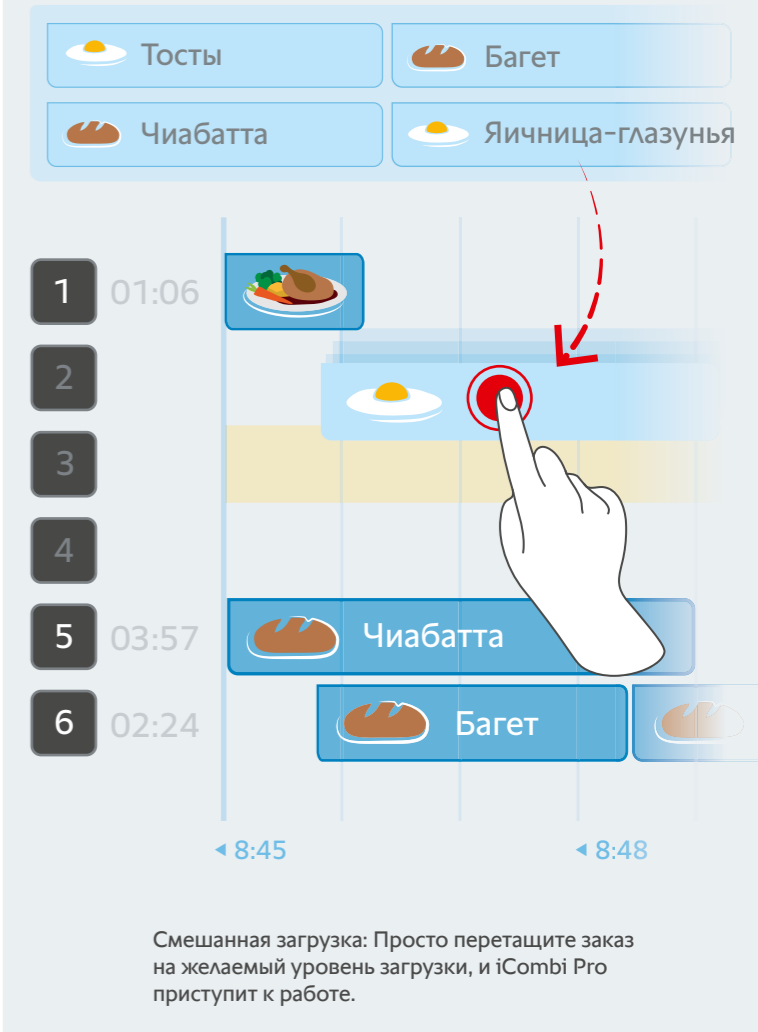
Тосты

Багет

Чиабатта

Яичница-глазунья

1 01:06

2

3

4

5 03:57

Чиабатта

6 02:24

Багет

◂ 8:45

◂ 8:48

Смешанная загрузка: Просто перетащите заказ на желаемый уровень загрузки, и iCombi Pro приступит к работе.